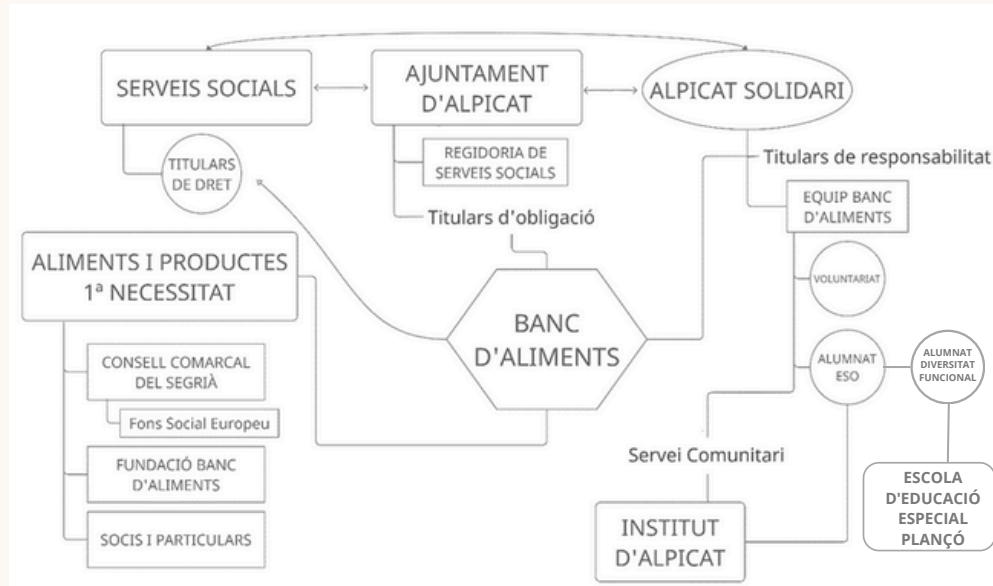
SERVEIS SOCIALS

AJUNTAMENT D'ALPICAT

ALPICAT SOLIDARI

TITULARS DE DRET

REGIDORIA DE SERVEIS SOCIALS

Titulars de responsabilitat

Titulars d'obligació

EQUIP BANC D'ALIMENTS

ALIMENTS I PRODUCTES 1ª NECESSITAT

VOLUNTARIAT

BANC D'ALIMENTS

CONSELL COMARCAL DEL SEGRIÀ

Fons Social Europeu

ALUMNAT ESO

ALUMNAT DIVERSITAT FUNCIONAL

Servei Comunitari

FUNDACIÓ BANC D'ALIMENTS

ESCOLA D'EDUCACIÓ ESPECIAL PLANÇÓ

SOCIS I PARTICULARS

INSTITUT D'ALPICAT